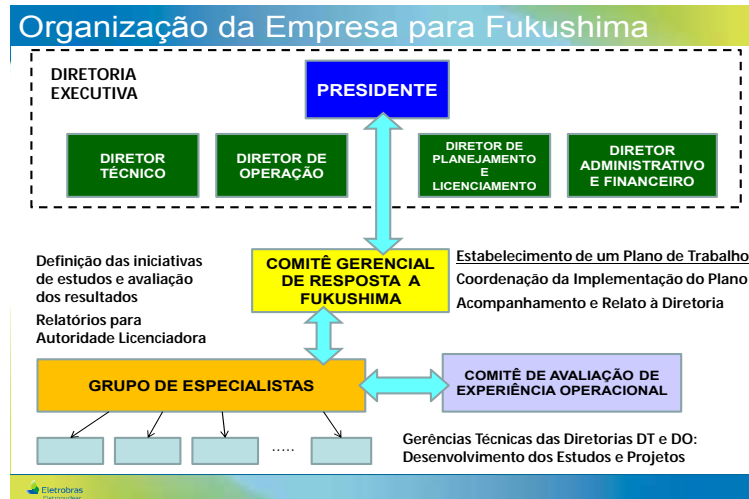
Organização da Empresa para Fukushima

DIRETORIA EXECUTIVA

PRESIDENTE

DIRETOR TÉCNICO

DIRETOR DE OPERAÇÃO

DIRETOR DE PLANEJAMENTO E LICENCIAMENTO

DIRETOR ADMINISTRATIVO E FINANCEIRO

Definição das iniciativas de estudos e avaliação dos resultados

Relatórios para Autoridade Licenciadora

COMITÊ GERENCIAL DE RESPOSTA A FUKUSHIMA

Estabelecimento de um Plano de Trabalho

Coordenação da Implementação do Plano

Acompanhamento e Relato à Diretoria

GRUPO DE ESPECIALISTAS

COMITÊ DE AVALIAÇÃO DE EXPERIÊNCIA OPERACIONAL

.....

Gerências Técnicas das Diretorias DT e DO: Desenvolvimento dos Estudos e Projetos

Eletrobras
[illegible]